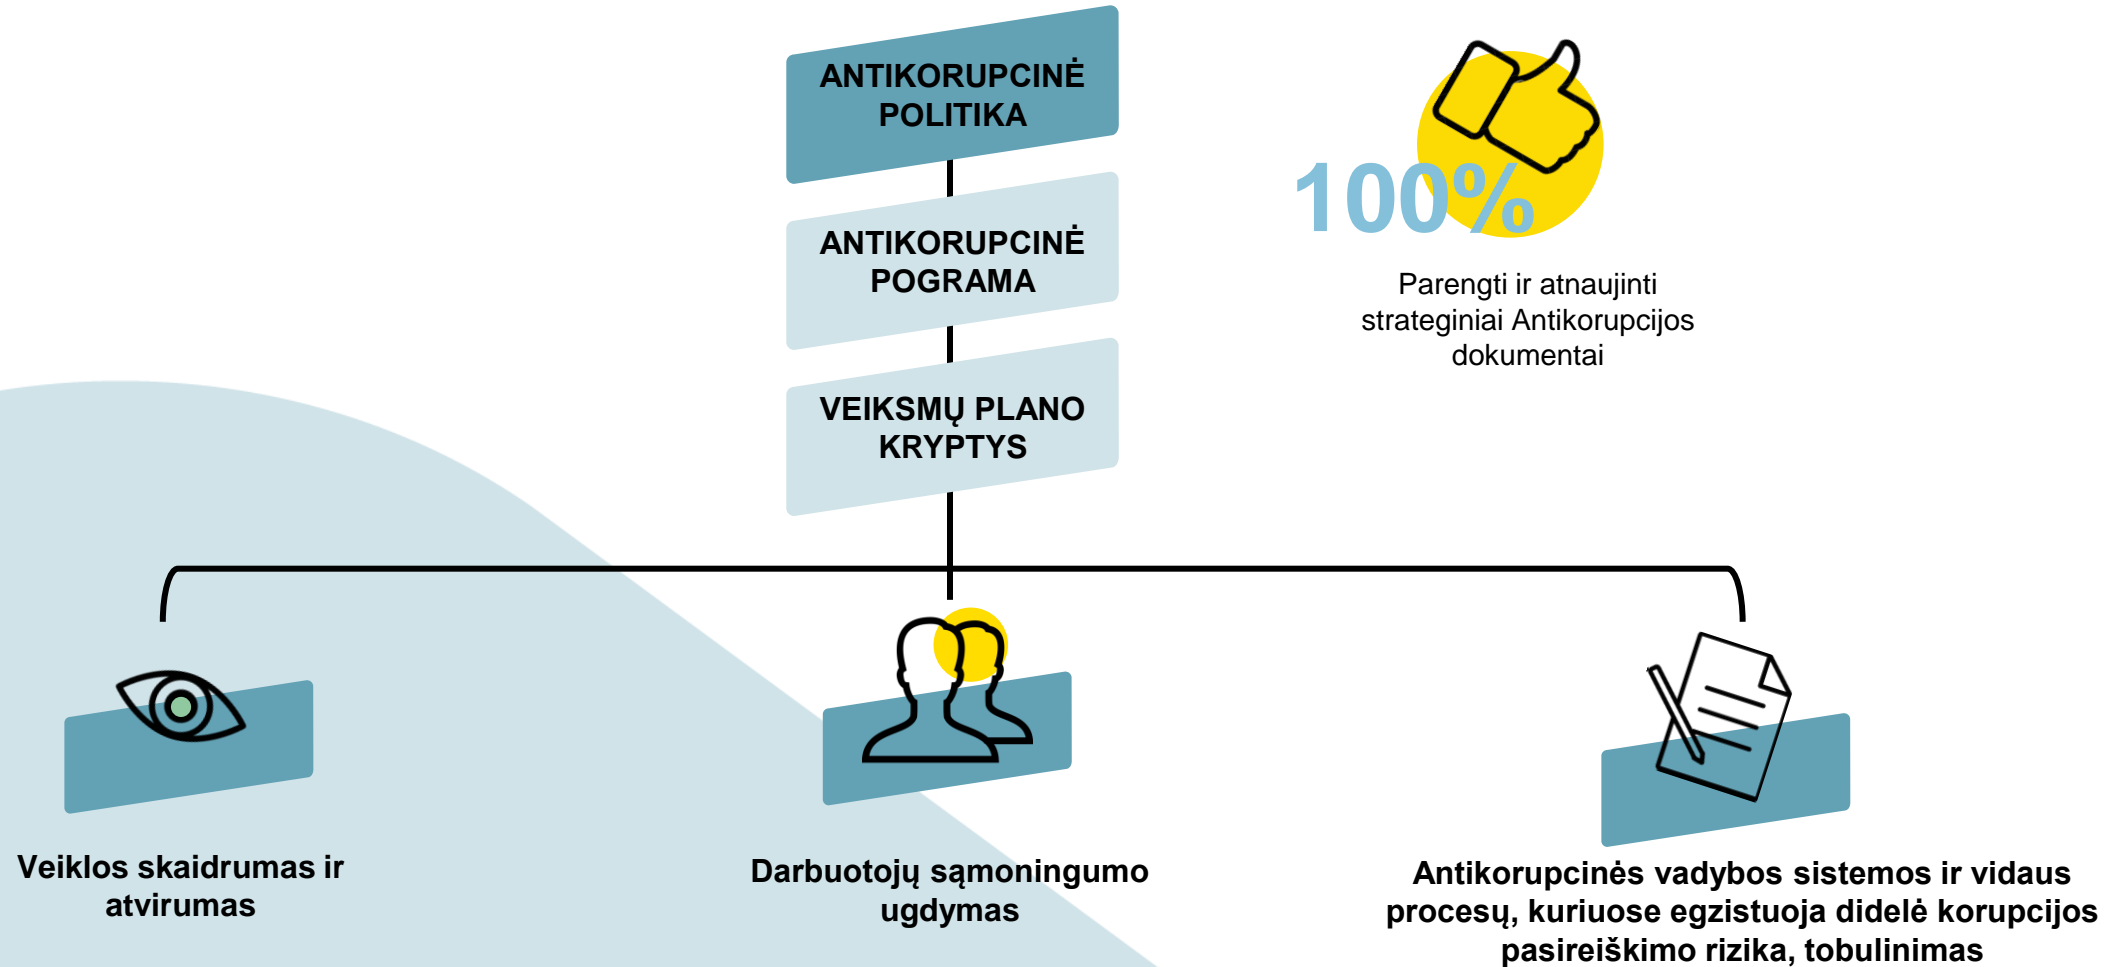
ANTIKORUPCINĖ POLITIKA

ANTIKORUPCINĖ POGRAMA

VEIKSMŲ PLANO KRYPTYS

100%

Parengti ir atnaujinti strateginiai Antikorupcijos dokumentai

Veiklos skaidrumas ir atvirumas

Darbuotojų sąmoningumo ugdymas

Antikorupcinės vadybos sistemos ir vidaus procesų, kuriuose egzistuoja didelė korupcijos pasireiškimo rizika, tobulinimas